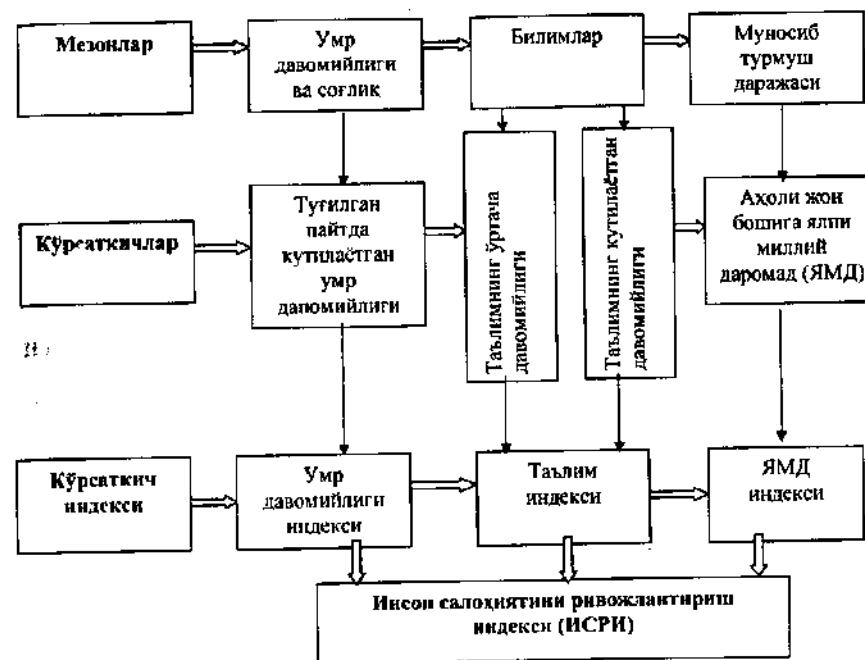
Мезонлар

Умр давомийлиги ва соғлик

Билимлар

Муносиб турмуш даражаси

Кўрсаткичлар

Туғилган пайтда кутилаётган умр давомийлиги

Таълимнинг ўртача давомийлиги

Таълимнинг кутилаётган давомийлиги

Аҳоли жон бошига ялпи миллий даромад (ЯМД)

Кўрсаткич индекси

Умр давомийлиги индекси

Таълим индекси

ЯМД индекси

Инсон салоҳиятини ривожлантириш индекси (ИСРИ)